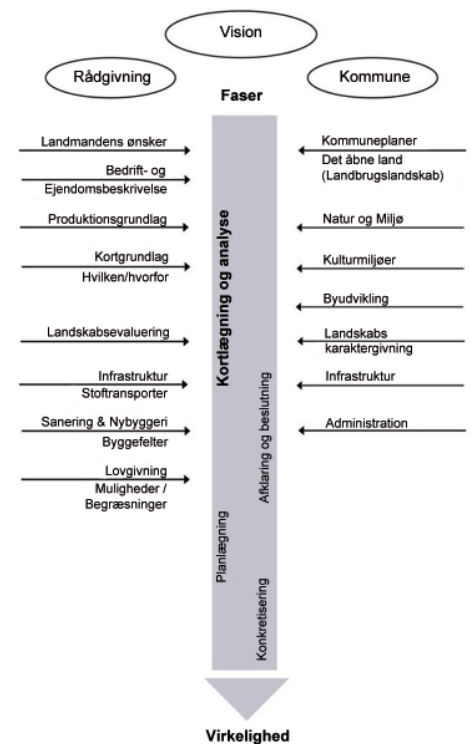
Vision

Rådgivning

Kommune

Faser

Landmandens ønsker

Bedrift- og Ejendomsbeskrivelse

Produktionsgrundlag

Kortgrundlag
Hvilken/hvorfor

Landskabsevaluering

Infrastruktur
Stoftransporter

Sanering & Nybyggeri
Byggefelter

Lovgivning
Muligheder / Begræsninger

Kommuneplaner
Det åbne land (Landbrugslandskab)

Natur og Miljø

Kulturmiljøer

Byudvikling

Landskabs karaktergivning

Infrastruktur

Administration

Kortlægning og analyse

Afklaring og beslutning

Planlægning

Konkretisering

Virkelighed